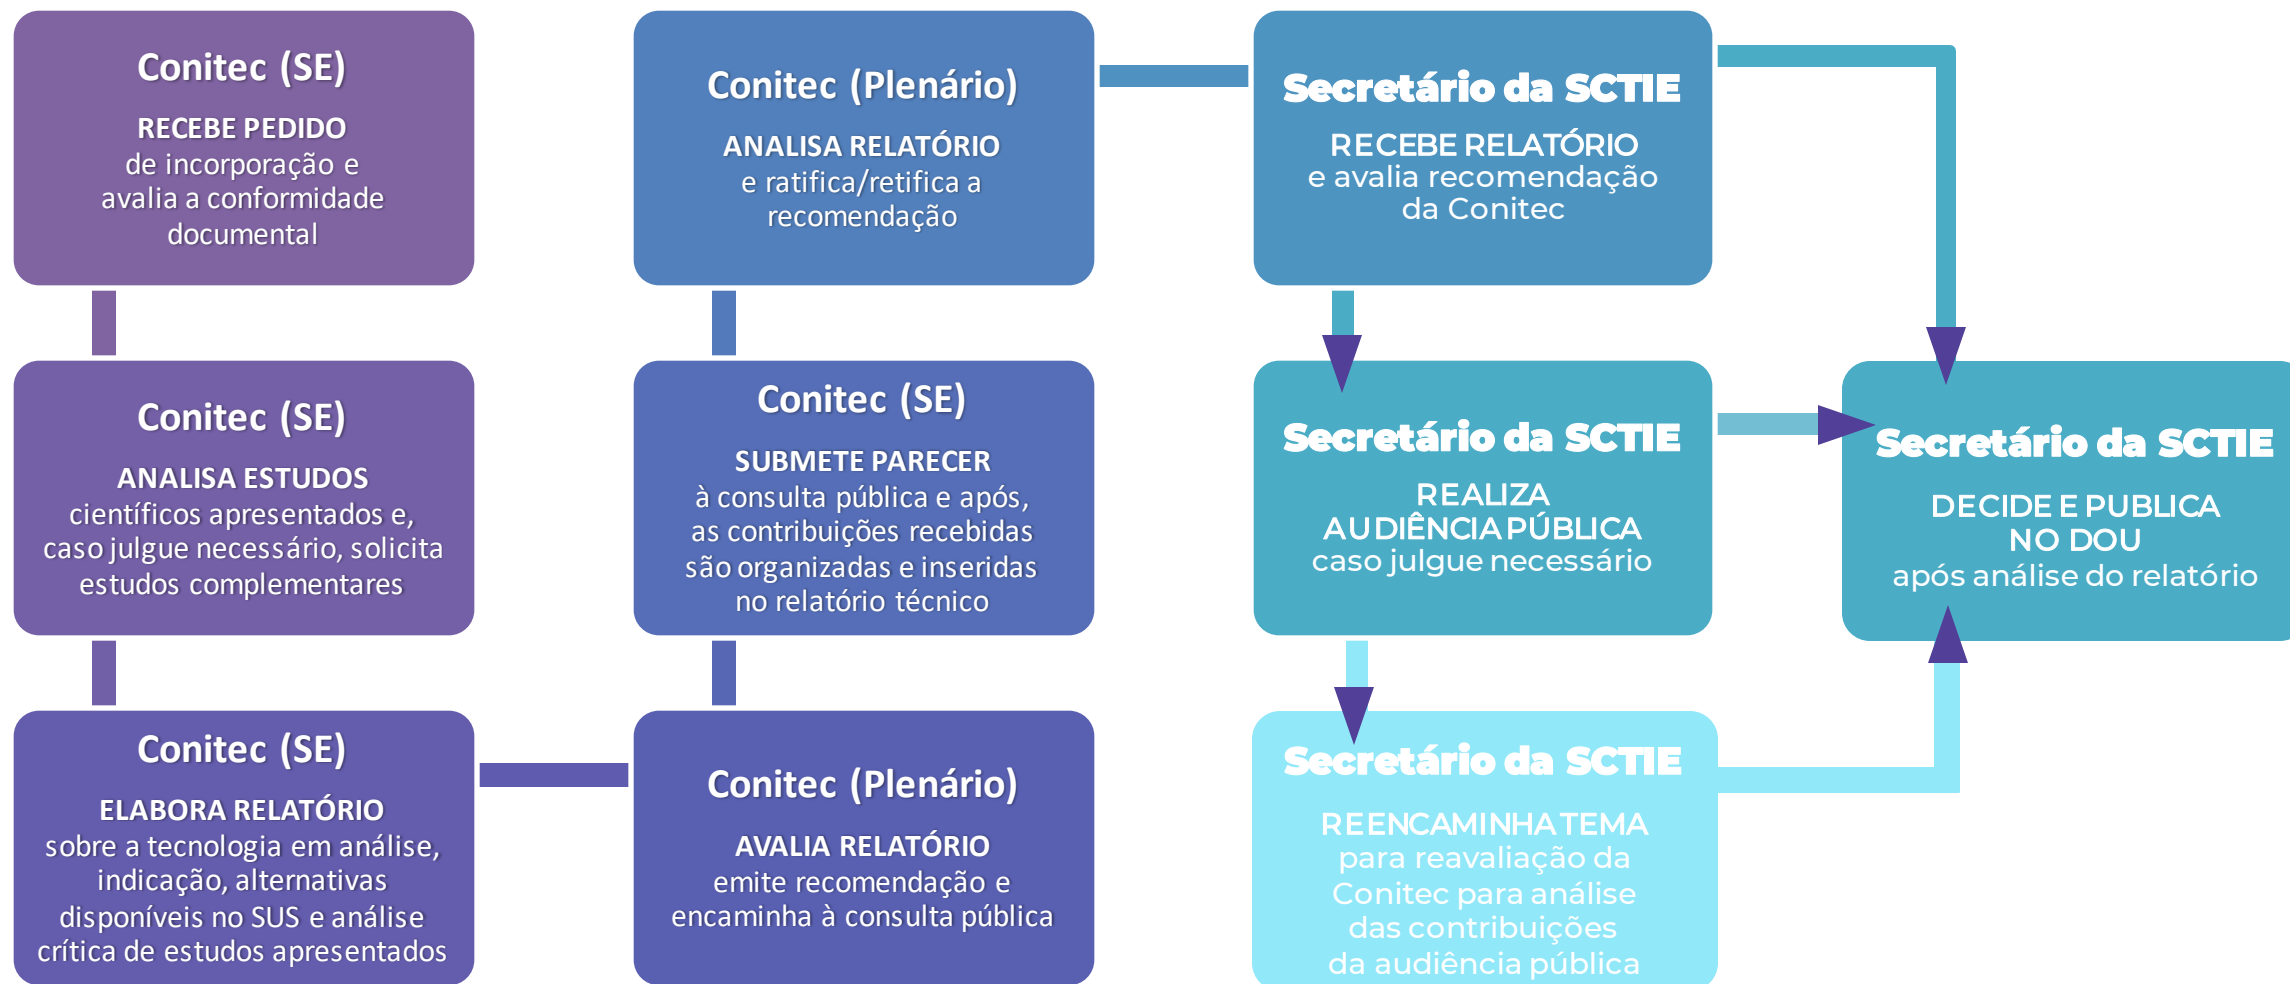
Conitec (SE)

RECEBE PEDIDO de incorporação e avalia a conformidade documental

Conitec (SE)

ANALISA ESTUDOS científicos apresentados e, caso julgue necessário, solicita estudos complementares

Conitec (SE)

ELABORA RELATÓRIO sobre a tecnologia em análise, indicação, alternativas disponíveis no SUS e análise crítica de estudos apresentados

Conitec (Plenário)

AVALIA RELATÓRIO emite recomendação e encaminha à consulta pública

Conitec (SE)

SUBMETE PARECER à consulta pública e após, as contribuições recebidas são organizadas e inseridas no relatório técnico

Conitec (Plenário)

ANALISA RELATÓRIO e ratifica/retifica a recomendação

Secretário da SCTIE

RECEBE RELATÓRIO e avalia recomendação da Conitec

Secretário da SCTIE

REALIZA AUDIÊNCIA PÚBLICA caso julgue necessário

Secretário da SCTIE

REENCAMINHA TEMA para reavaliação da Conitec para análise das contribuições da audiência pública

Secretário da SCTIE

DECIDE E PUBLICA NO DOU após análise do relatório